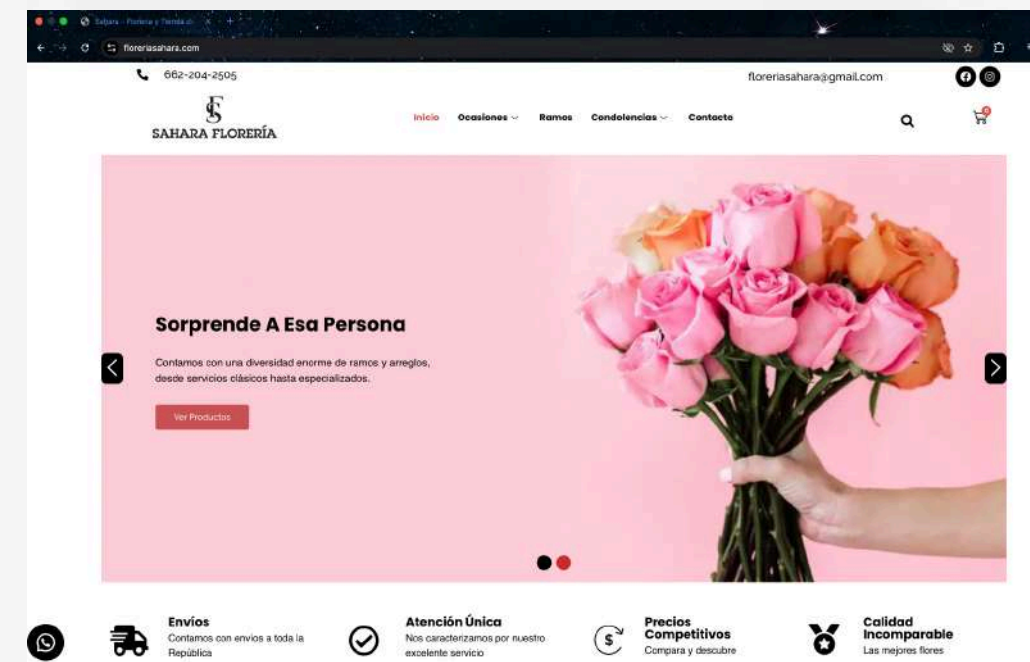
Sahara - Florería y Tienda d... ×

floreriasahara.com

662-204-2505

floreriasahara@gmail.com

SF
SAHARA FLORERÍA

Inicio Ocasiones Ramos Condolencias Contacto

0

Sorprende A Esa Persona

Contamos con una diversidad enorme de ramos y arreglos, desde servicios clásicos hasta especializados.

Ver Productos

Envíos
Contamos con envíos a toda la República

Atención Única
Nos caracterizamos por nuestro excelente servicio

Precios Competitivos
Compara y descubre

Calidad Incomparable
Las mejores flores